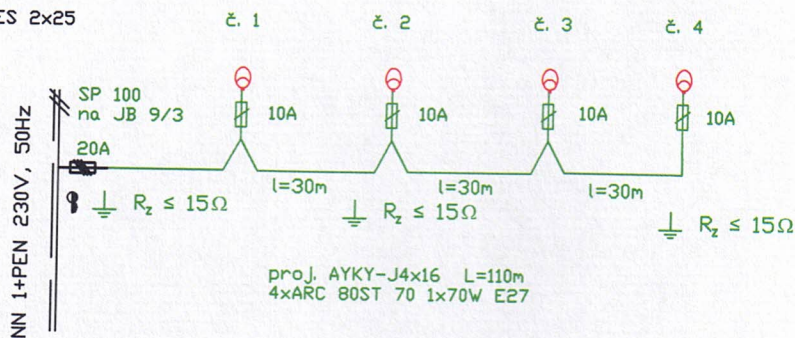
CS 2x25

č. 1
č. 2
č. 3
č. 4

SP 100
na JB 9/3

10A
10A
10A
10A

20A

NN 1+PEN 230V, 50Hz

l=30m
l=30m
l=30m

$R_z \leq 15\Omega$
$R_z \leq 15\Omega$
$R_z \leq 15\Omega$

proj. AYKY-J4x16 L=110m
4xARC 80ST 70 1x70W E27